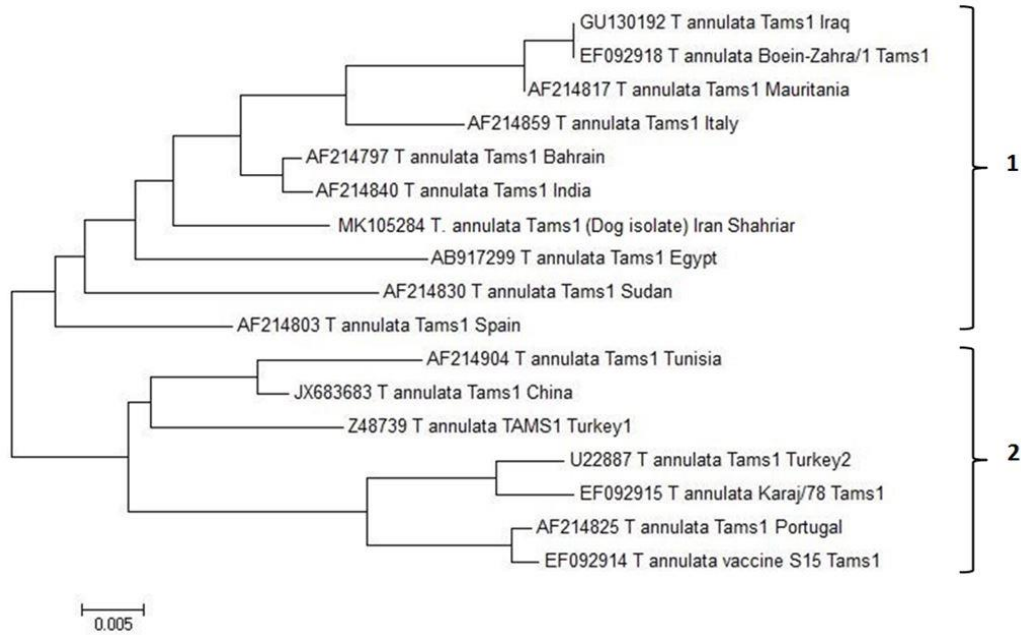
GU130192 T annulata Tams1 Iraq
EF092918 T annulata Boein-Zahra/1 Tams1
AF214817 T annulata Tams1 Mauritania
AF214859 T annulata Tams1 Italy
AF214797 T annulata Tams1 Bahrain
AF214840 T annulata Tams1 India
MK105284 T. annulata Tams1 (Dog isolate) Iran Shahriar
AB917299 T annulata Tams1 Egypt
AF214830 T annulata Tams1 Sudan
AF214803 T annulata Tams1 Spain
AF214904 T annulata Tams1 Tunisia
JX683683 T annulata Tams1 China
Z48739 T annulata TAMS1 Turkey1
U22887 T annulata Tams1 Turkey2
EF092915 T annulata Karaj/78 Tams1
AF214825 T annulata Tams1 Portugal
EF092914 T annulata vaccine S15 Tams1

1

2

0.005